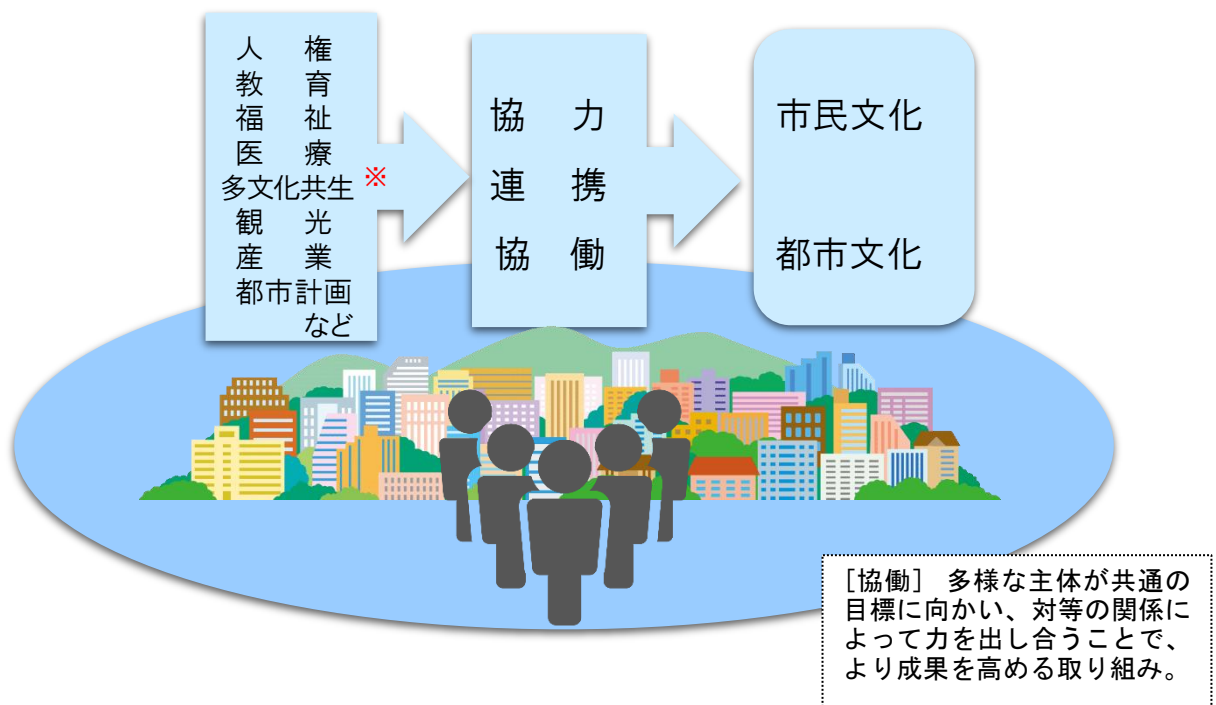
人　権
教　育
福　祉
医　療
多文化共生
観　光
産　業
都市計画
など

※

協　力
連　携
協　働

市民文化

都市文化

［協働］ 多様な主体が共通の目標に向かい、対等の関係によって力を出し合うことで、より成果を高める取り組み。